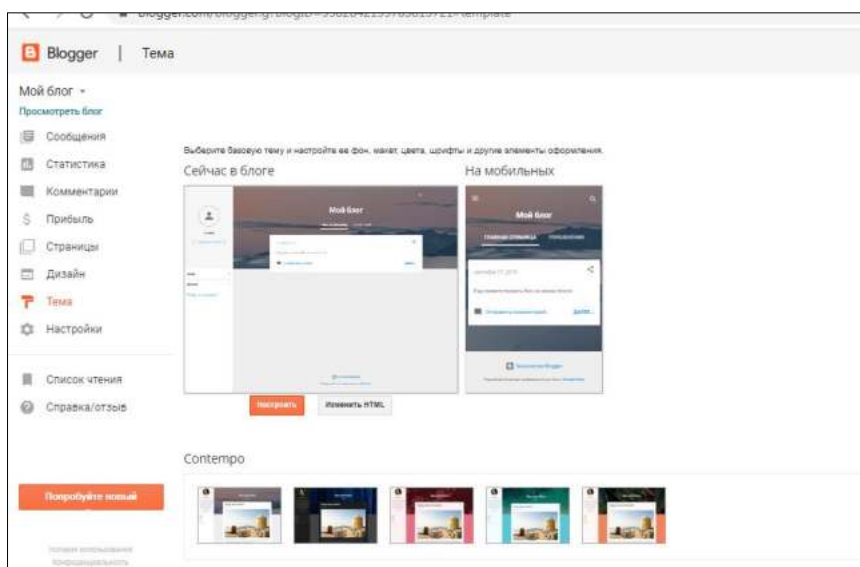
blogger.com/blogger.g?blogID=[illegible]#template

Blogger | Тема

Мой блог ▾
Просмотреть блог

Сообщения
Статистика
Комментарии
Прибыль
Страницы
Дизайн
Тема
Настройки

Список чтения
Справка/отзыв

Выберите базовую тему и настройте ее фон, макет, цвета, шрифты и другие элементы оформления.

Сейчас в блоге

Мой блог

На мобильных

Мой блог

Настроить

Изменить HTML

Contempo

Попробуйте новый

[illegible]
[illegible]